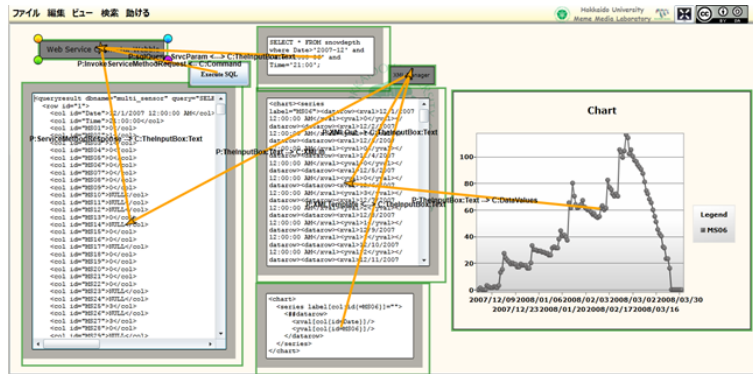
ファイル 編集 ビュー 検索 助ける

Hokkaido University Meme Media Laboratory

Web Service C

P:InputQuerySrvcParam <--> C:TheInputBox:Text

P:InvokeServiceMethodRequest <-- C:Command

Execute SQL

SELECT * FROM snowdepth where Date>'2007-12' and Time='21:00';

XSLTManager

<queryresult dbname="multi_sensor" query="SELE
<row id="1">
<col id="Date">12/1/2007 12:00:00 AM</col>
<col id="Time">21:00:00</col>
<col id="MS01">0</col>
<col id="MS04">0</col>
<col id="MS05">0</col>
<col id="MS06">0</col>
<col id="MS07">0</col>
<col id="MS08">0</col>
<col id="MS09">0</col>
<col id="MS10">NULL</col>
<col id="MS11">NULL</col>
<col id="MS12">NULL</col>
<col id="MS13">0</col>
<col id="MS14">NULL</col>
<col id="MS15">0</col>
<col id="MS16">0</col>
<col id="MS17">NULL</col>
<col id="MS18">NULL</col>
<col id="MS19">0</col>
<col id="MS20">0</col>
<col id="MS21">0</col>
<col id="MS22">0</col>
<col id="MS23">NULL</col>
<col id="MS24">NULL</col>
<col id="MS25">3</col>
<col id="MS26">NULL</col>
<col id="MS27">0</col>
<col id="MS28">NULL</col>

P:ServiceResponse <-- C:TheInputBox:Text

P:TheInputBox:Text <-- C:XML

P:XMLFile <-- C:TheInputBox:Text

P:XMLTemplate <-- C:TheInputBox:Text

P:TheInputBox:Text --> C:DataValues

<chart><series
label="MS06"><dataitem><xval>12/1/2007
12:00:00 AM</xval><yval>0</yval></
dataitem><dataitem><xval>12/2/2007
12:00:00 AM</xval><yval>0</yval></
dataitem><dataitem><xval>12/3/2007
12:00:00 AM</xval><yval>0</yval></
dataitem><dataitem><xval>12/4/2007
12:00:00 AM</xval><yval>0</yval></
dataitem><dataitem><xval>12/5/2007
12:00:00 AM</xval><yval>0</yval></
dataitem><dataitem><xval>12/6/2007
12:00:00 AM</xval><yval>0</yval></
dataitem><dataitem><xval>12/7/2007
12:00:00 AM</xval><yval>3</yval></
dataitem><dataitem><xval>12/8/2007
12:00:00 AM</xval><yval>0</yval></
dataitem><dataitem><xval>12/9/2007
12:00:00 AM</xval><yval>0</yval></
dataitem><dataitem><xval>12/10/2007
12:00:00 AM</xval><yval>0</yval></
dataitem><dataitem><xval>12/11/2007

<chart>
<series label[col[id(#MS06)]=""">
<##dataitem>
<xval[col[id=Date]]/>
<yval[col[id=MS06]]/>
</dataitem>
</series>
</chart>

Chart

100
80
60
40
20
0

Legend
MS06

2007/12/092008/01/062008/02/032008/03/022008/03/30
2007/12/232008/01/202008/02/172008/03/16